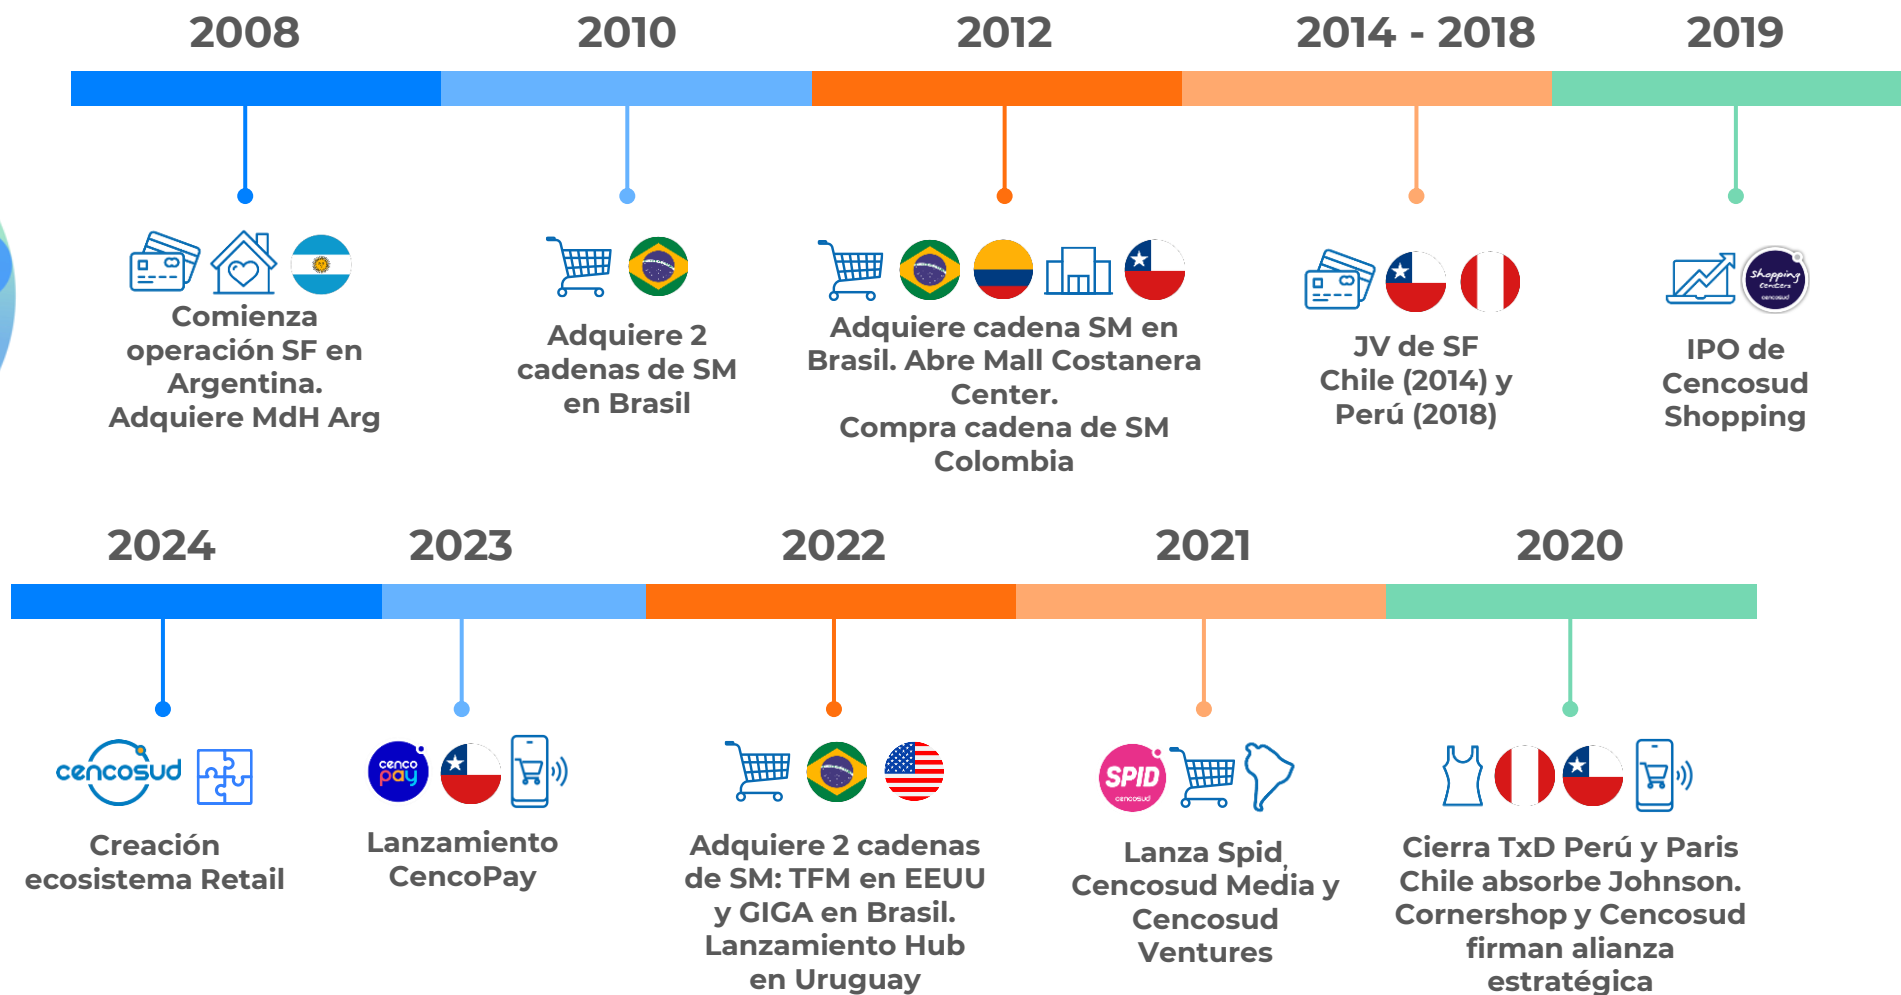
2008

Comienza operación SF en Argentina. Adquiere MdH Arg

2010

Adquiere 2 cadenas de SM en Brasil

2012

Adquiere cadena SM en Brasil. Abre Mall Costanera Center.
Compra cadena de SM Colombia

2014 - 2018

JV de SF Chile (2014) y Perú (2018)

2019

Shopping Centers cencosud

IPO de Cencosud Shopping

2024

cencosud

Creación ecosistema Retail

2023

cenco pay

Lanzamiento CencoPay

2022

Adquiere 2 cadenas de SM: TFM en EEUU y GIGA en Brasil. Lanzamiento Hub en Uruguay

2021

SPID cencosud

Lanza Spid, Cencosud Media y Cencosud Ventures

2020

Cierra TxD Perú y Paris Chile absorbe Johnson. Cornershop y Cencosud firman alianza estratégica